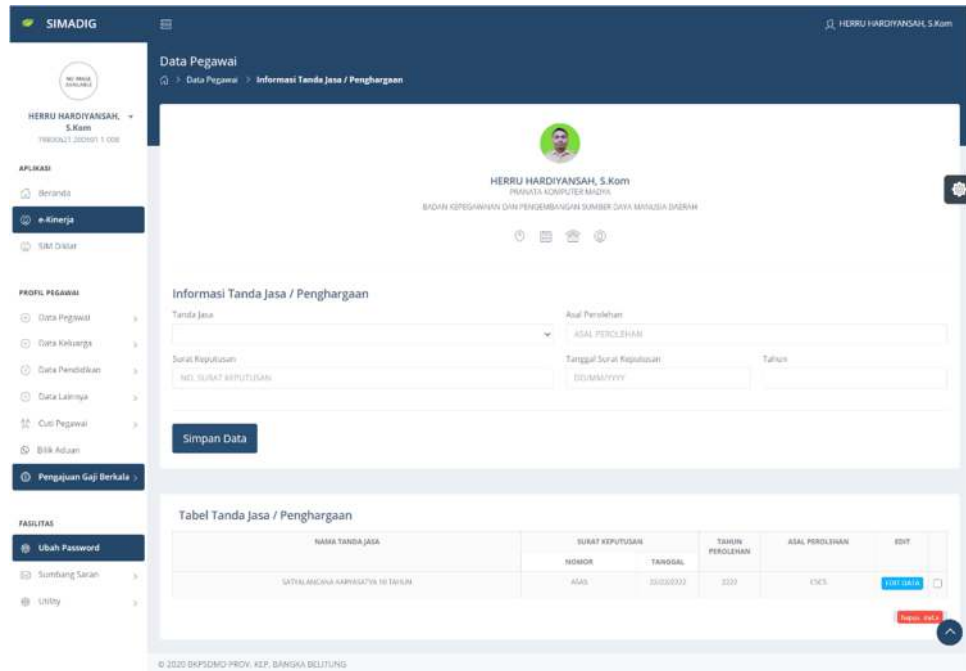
SIMADIG

HERRU HARDIYANSAH, S.Kom

NO IMAGE AVAILABLE

HERRU HARDIYANSAH, S.Kom
198XXX21 200901 1 008

APLIKASI

Beranda

e-Kinerja

SIM Diklat

PROFIL PEGAWAI

Data Pegawai

Data Keluarga

Data Pendidikan

Data Lainnya

Cuti Pegawai

Bilik Aduan

Pengajuan Gaji Berkala

FASILITAS

Ubah Password

Sumbang Saran

Utility

Data Pegawai

Data Pegawai > Informasi Tanda Jasa / Penghargaan

HERRU HARDIYANSAH, S.Kom
PRANATA KOMPUTER MADYA
BADAN KEPEGAWAIAN DAN PENGEMBANGAN SUMBER DAYA MANUSIA DAERAH

Informasi Tanda Jasa / Penghargaan

Tanda Jasa

Asal Perolehan
ASAL PEROLEHAN

Surat Keputusan
NO. SURAT KEPUTUSAN

Tanggal Surat Keputusan
DD/MM/YYYY

Tahun

Simpan Data

Tabel Tanda Jasa / Penghargaan

| NAMA TANDA JASA | SURAT KEPUTUSAN NOMOR | SURAT KEPUTUSAN TANGGAL | TAHUN PEROLEHAN | ASAL PEROLEHAN | EDIT | |
|---|---|---|---|---|---|---|
| SATYALANCANA KARYASATYA 10 TAHUN | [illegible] | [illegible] | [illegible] | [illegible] | EDIT DATA | |

Hapus Data

© 2020 BKPSDMD PROV. KEP. BANGKA BELITUNG